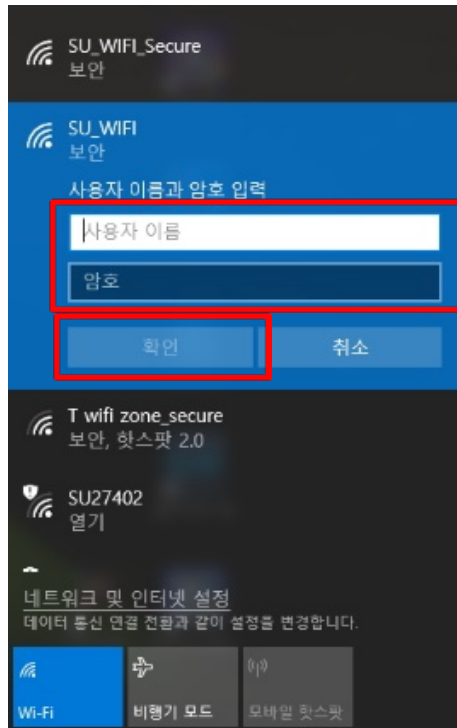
SU_WIFI_Secure
보안

SU_WIFI
보안

사용자 이름과 암호 입력

사용자 이름

암호

확인

취소

T wifi zone_secure
보안, 핫스팟 2.0

SU27402
열기

네트워크 및 인터넷 설정
데이터 통신 연결 전환과 같이 설정을 변경합니다.

Wi-Fi

비행기 모드

모바일 핫스팟